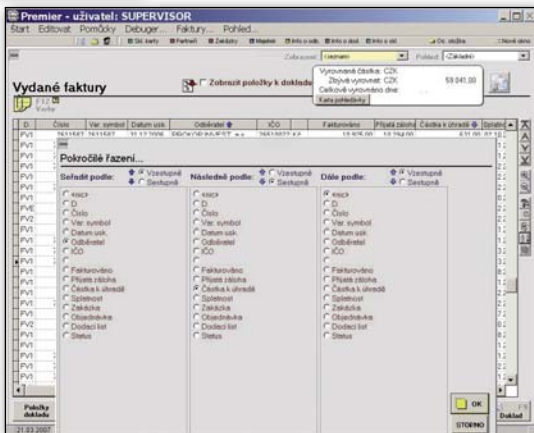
Premier - uživatel: SUPERVISOR

Start Editovat Pomůcky Debuger... Faktury... Pohled...

Zobrazit: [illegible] Pohled: <Základní>

Vyrovnaná částka: CZK 59 041,00
Zbývá vyrovnat: CZK
Celkově vyrovnáno dne:
Karta pohledávky

Vydané faktury

Zobrazit položky k dokladu

F12 Vzor

| D | Číslo | Var. symbol | Datum usk. | Odběratel | IČO | Fakturováno | Přijatá záloha | Částka k úhradě | Splatnost |
|---|---|---|---|---|---|---|---|---|---|
| FV1 | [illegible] | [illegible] | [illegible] | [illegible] | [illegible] | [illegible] | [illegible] | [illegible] | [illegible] |

Pokročilé řazení...

Seřadit podle: Vzestupně Sestupně
Následně podle: Vzestupně Sestupně
Dále podle: Vzestupně Sestupně

<NIC>
D
Číslo
Var. symbol
Datum usk.
Odběratel
IČO

Fakturováno
Přijatá záloha
Částka k úhradě
Splatnost
Zakázka
Objednávka
Dodací list
Status

<NIC>
D
Číslo
Var. symbol
Datum usk.
Odběratel
IČO

Fakturováno
Přijatá záloha
Částka k úhradě
Splatnost
Zakázka
Objednávka
Dodací list
Status

<NIC>
D
Číslo
Var. symbol
Datum usk.
Odběratel
IČO

Fakturováno
Přijatá záloha
Částka k úhradě
Splatnost
Zakázka
Objednávka
Dodací list
Status

OK
STORNO

Položky dokladu
Doklad
21.03.2007